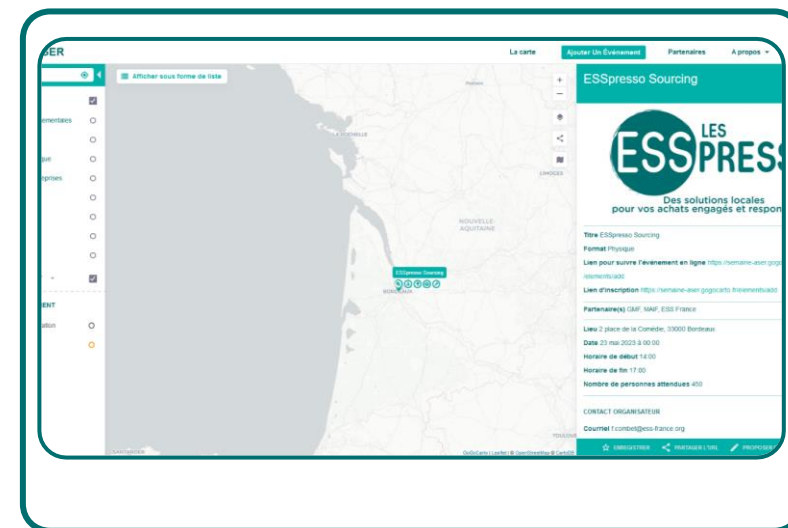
ER

La carte
Ajouter Un Événement
Partenaires
A propos

Afficher sous forme de liste

ementales
que
eprises

ENT
ation

LA ROCHELLE
LIMOGES
NOUVELLE AQUITAINE
ESSpresso Sourcing
BORDEAUX

ESSpresso Sourcing

ESS LES PRESS
Des solutions locales pour vos achats engagés et respon

Titre ESSpresso Sourcing
Format Physique
Lien pour suivre l'événement en ligne https://semaine-aser.gogocarto.fr/elements/add
Lien d'inscription https://semaine-aser.gogocarto.fr/elements/add
Partenaire(s) GMF, MAIF, ESS France
Lieu 2 place de la Comédie, 33000 Bordeaux
Date 23 mai 2023 à 00:00
Horaire de début 14:00
Horaire de fin 17:00
Nombre de personnes attendues 450

CONTACT ORGANISATEUR
Courriel f.combet@ess-france.org

ENREGISTRER
PARTAGER L'URL
PROPOSER

GoGoCarto | Leaflet | © OpenStreetMap © CartoDB